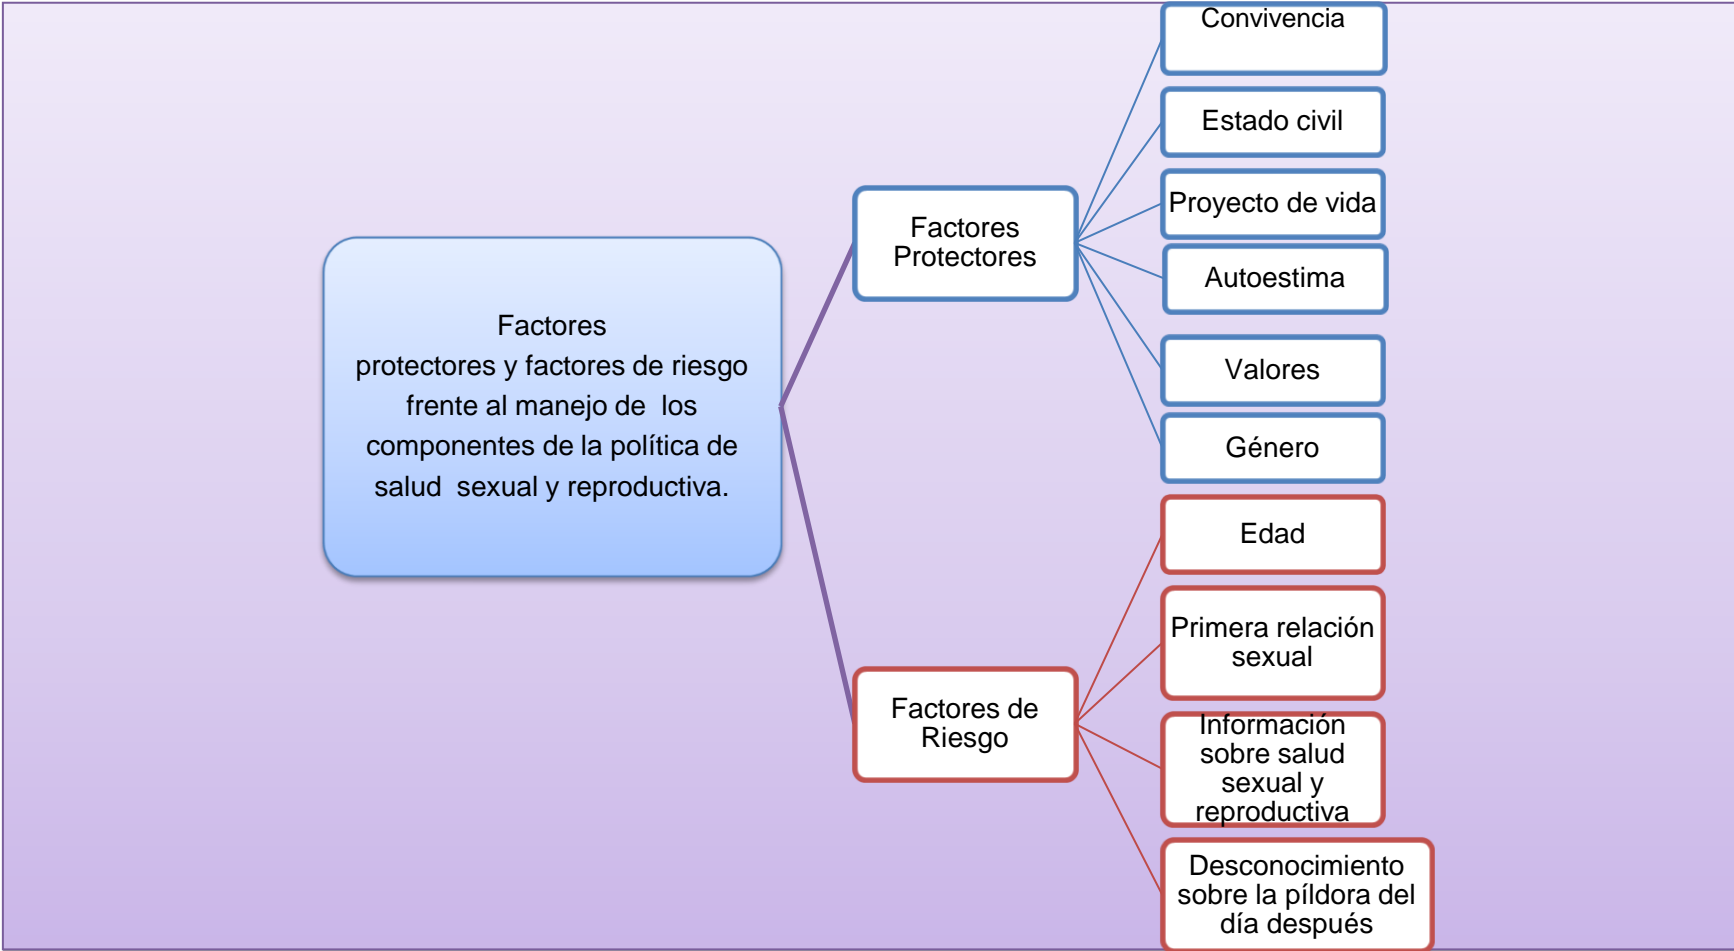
Factores protectores y factores de riesgo frente al manejo de los componentes de la política de salud sexual y reproductiva.

Factores Protectores

Convivencia

Estado civil

Proyecto de vida

Autoestima

Valores

Género

Factores de Riesgo

Edad

Primera relación sexual

Información sobre salud sexual y reproductiva

Desconocimiento sobre la píldora del día después